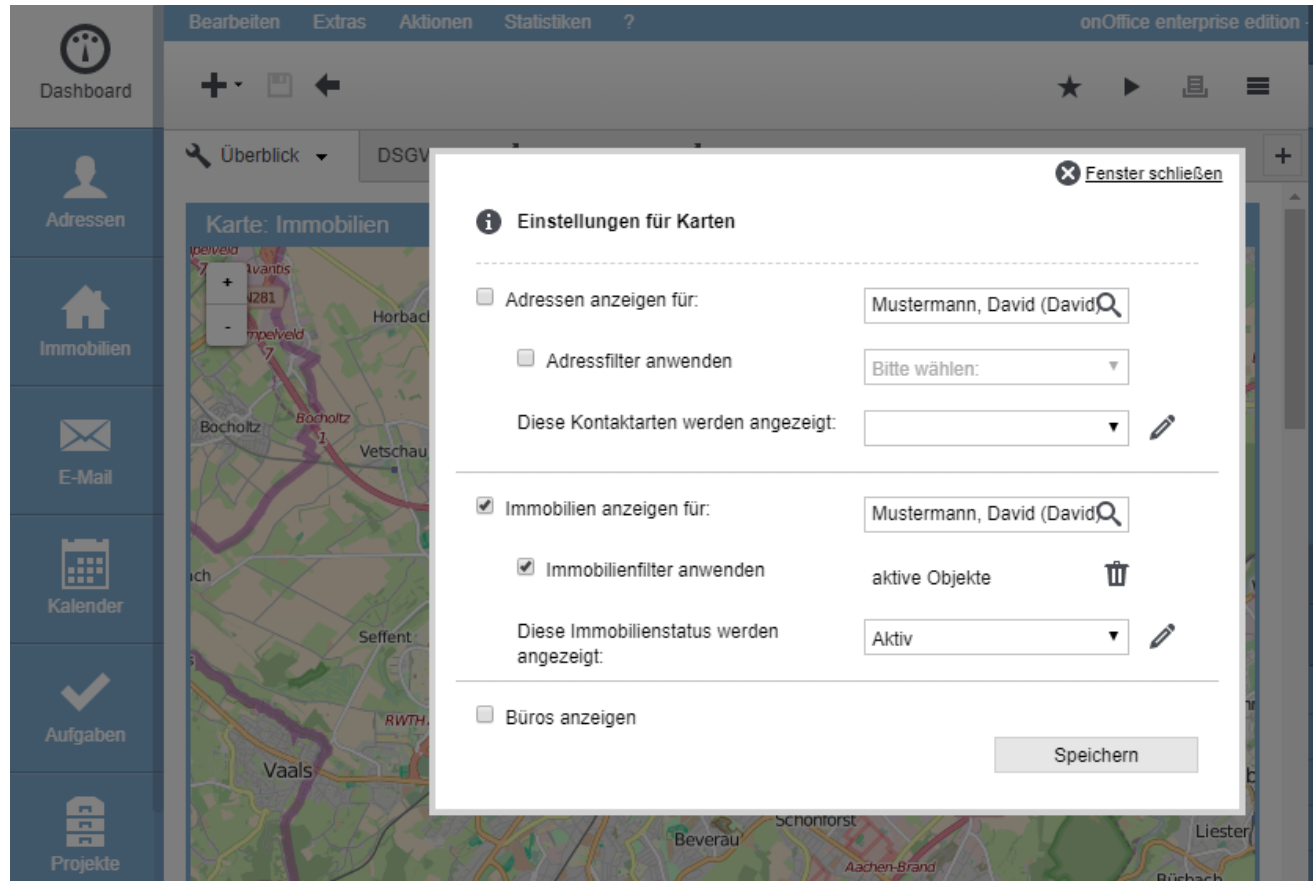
Dashboard

Adressen

Immobilien

E-Mail

Kalender

Aufgaben

Projekte

Bearbeiten Extras Aktionen Statistiken ?

onOffice enterprise edition

Überblick

DSGV

Karte: Immobilien

+

-

Horbach

Bocholtz

Vetschau

Seffent

Vaals

Beverau

Schönforst

Aachen-Brand

Liester

Büsbach

Fenster schließen

Einstellungen für Karten

Adressen anzeigen für: Mustermann, David (David)

Adressfilter anwenden Bitte wählen:

Diese Kontaktarten werden angezeigt:

Immobilien anzeigen für: Mustermann, David (David)

Immobilienfilter anwenden aktive Objekte

Diese Immobilienstatus werden angezeigt: Aktiv

Büros anzeigen

Speichern